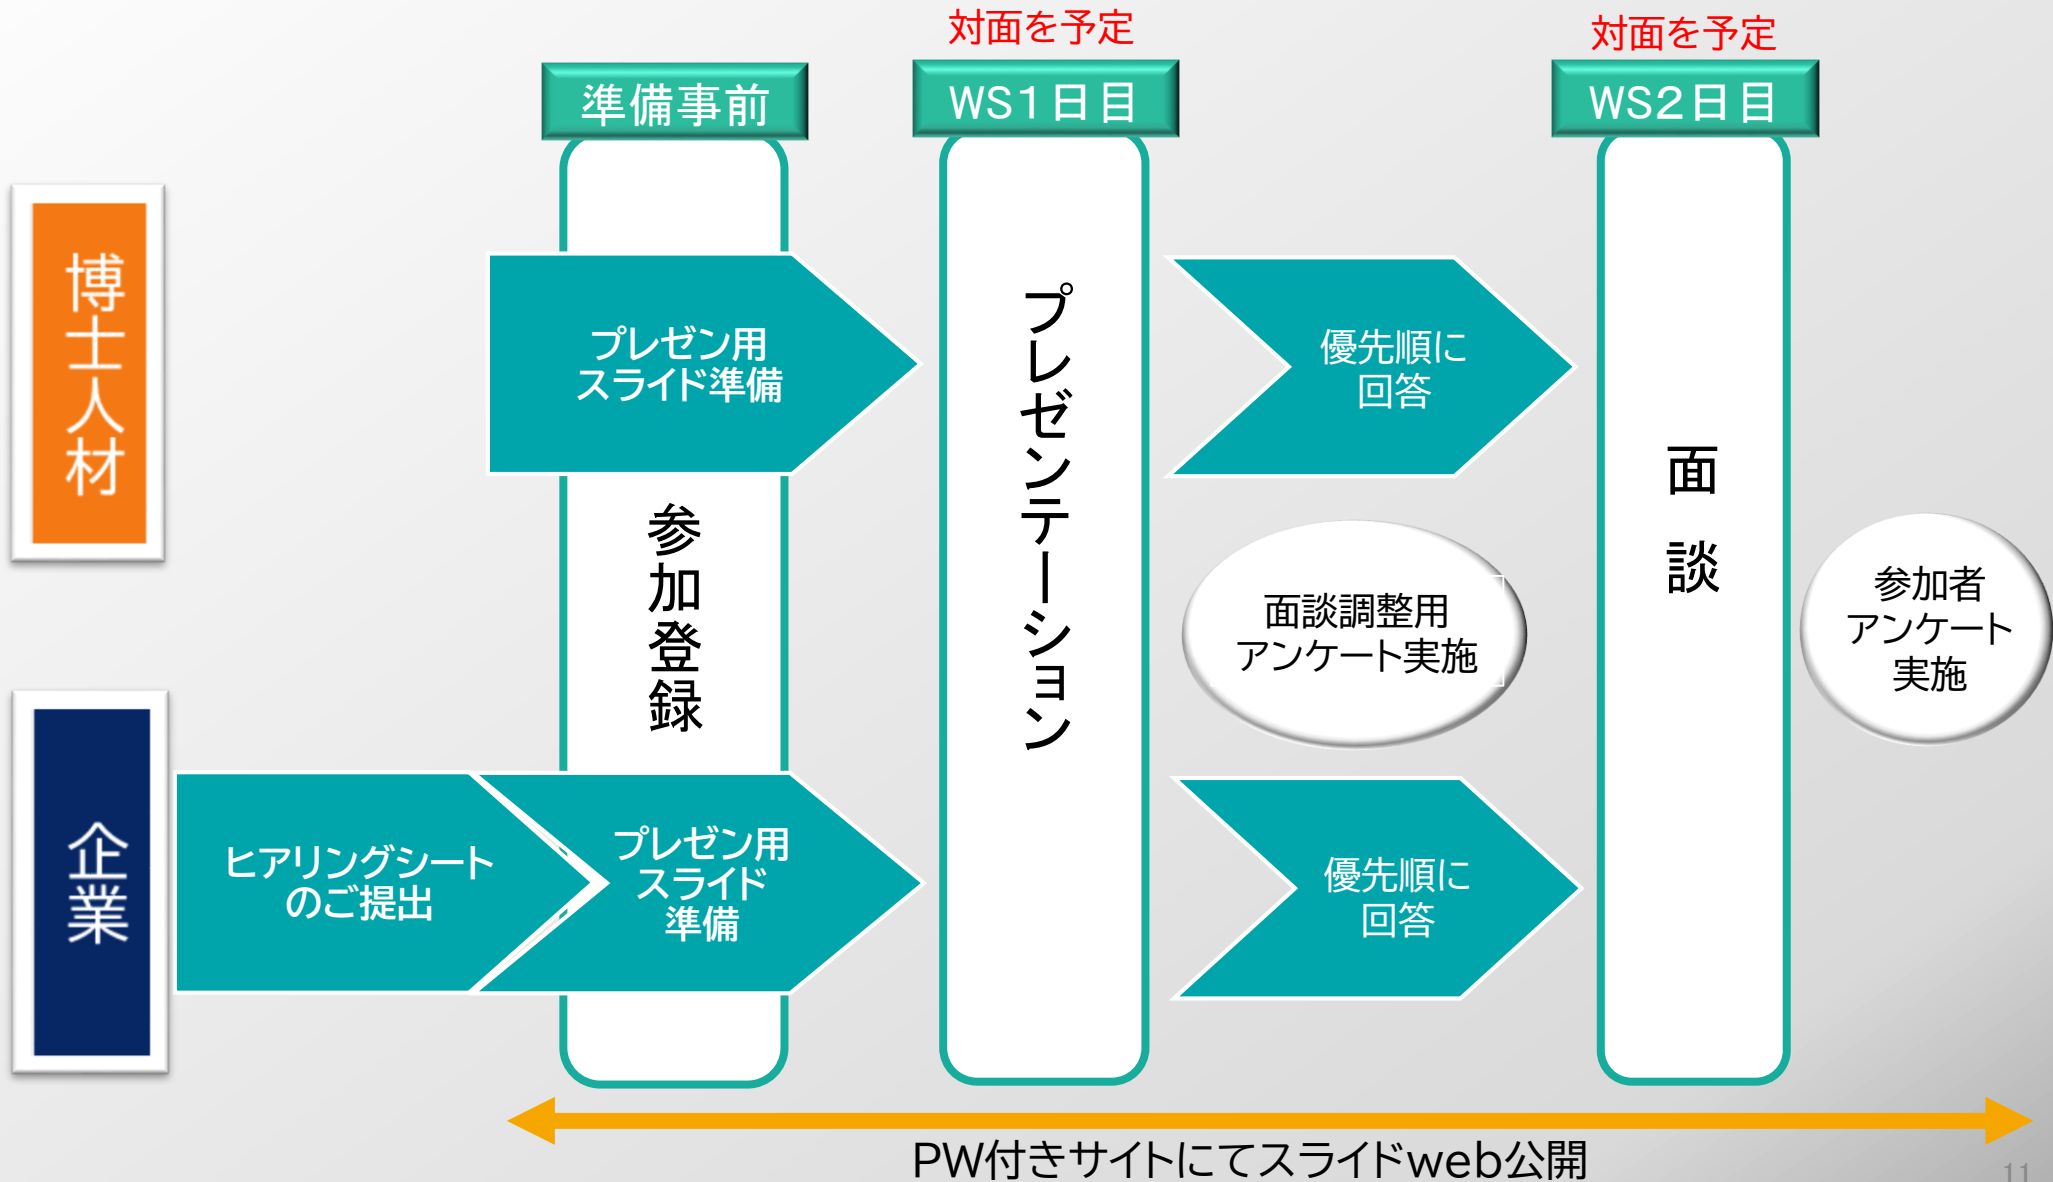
対面を予定

対面を予定

準備事前

WS1日目

WS2日目

博士人材

プレゼン用スライド準備

参加登録

プレゼンテーション

優先順に回答

面談調整用アンケート実施

面談

参加者アンケート実施

企業

ヒアリングシートのご提出

プレゼン用スライド準備

優先順に回答

PW付きサイトにてスライドweb公開

11